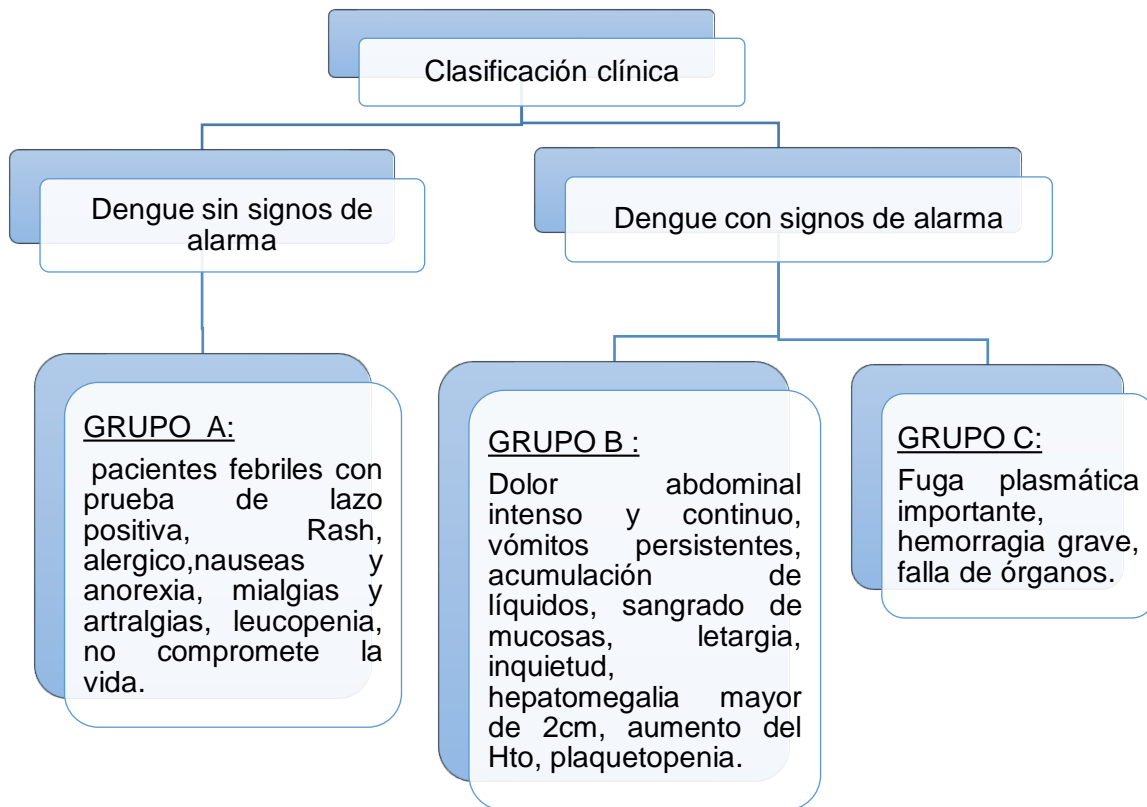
Clasificación clínica

Dengue sin signos de alarma

Dengue con signos de alarma

GRUPO A:

pacientes febriles con prueba de lazo positiva, Rash, alergico,nauseas y anorexia, mialgias y artralgias, leucopenia, no compromete la vida.

GRUPO B :

Dolor abdominal intenso y continuo, vómitos persistentes, acumulación de líquidos, sangrado de mucosas, letargia, inquietud, hepatomegalia mayor de 2cm, aumento del Hto, plaquetopenia.

GRUPO C:

Fuga plasmática importante, hemorragia grave, falla de órganos.